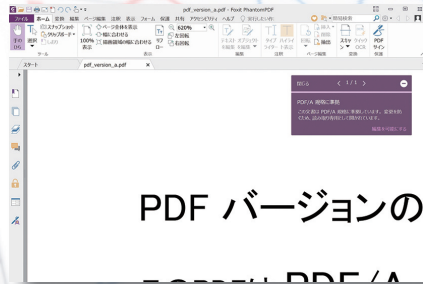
pdf_version_a.pdf - Foxit PhantomPDF

ファイル ホーム 変換 編集 ページ編集 注釈 表示 フォーム 保護 共有 アクセシビリティ ヘルプ 操作を入力

手のひら 選択 スナップショット クリップボード ブックマーク ツール

100% 表示 ページ全体を表示 幅に合わせる 描画領域の幅に合わせる リフロー 表示

620% 左回転 右回転

テキスト編集 オブジェクト編集 タイプライター ハイライト 注釈 ページ編集

挿入 抽出 スキャン クイックOCR 変換 PDFサイン 保護

スタート pdf_version_a.pdf ×

注(1) 1 / 1

PDF/A 規格に準拠

この文書は PDF/A 規格に準拠しています。変更を防ぐため、読み取り専用モードで開かれています。

編集を可能にする

PDF バージョンの

PDF/A